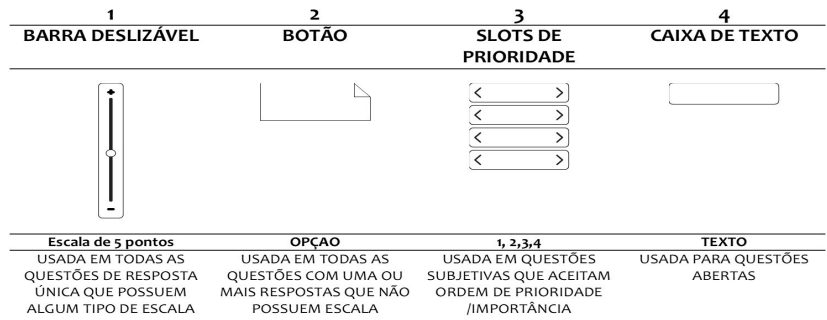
| 1 BARRA DESLIZÁVEL | 2 BOTÃO | 3 SLOTS DE PRIORIDADE | 4 CAIXA DE TEXTO |
|---|---|---|---|
| + – | | < > < > < > < > | |
| Escala de 5 pontos | OPÇAO | 1, 2,3,4 | TEXTO |
| USADA EM TODAS AS QUESTÕES DE RESPOSTA ÚNICA QUE POSSUEM ALGUM TIPO DE ESCALA | USADA EM TODAS AS QUESTÕES COM UMA OU MAIS RESPOSTAS QUE NÃO POSSUEM ESCALA | USADA EM QUESTÕES SUBJETIVAS QUE ACEITAM ORDEM DE PRIORIDADE /IMPORTÂNCIA | USADA PARA QUESTÕES ABERTAS |